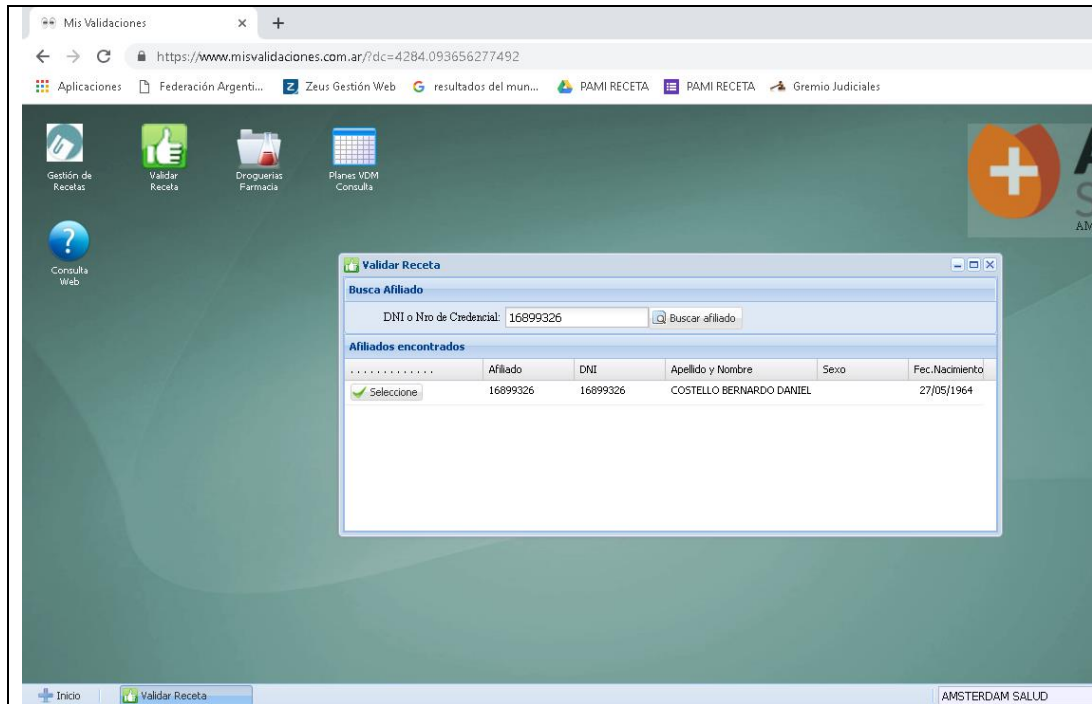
Mis Validaciones × +

https://www.misvalidaciones.com.ar/?dc=4284.093656277492

Aplicaciones Federación Argenti... Zeus Gestión Web resultados del mun... PAMI RECETA PAMI RECETA Gremio Judiciales

Gestión de Recetas

Validar Receta

Droguerias Farmacia

Planes VDM Consulta

Consulta Web

AM

Validar Receta

Busca Afiliado

DNI o Nro de Credencial: 16899326 Buscar afiliado

Afiliados encontrados

| ............. | Afiliado | DNI | Apellido y Nombre | Sexo | Fec.Nacimiento |
|---|---|---|---|---|---|
| Seleccione | 16899326 | 16899326 | COSTELLO BERNARDO DANIEL | | 27/05/1964 |

Inicio Validar Receta AMSTERDAM SALUD